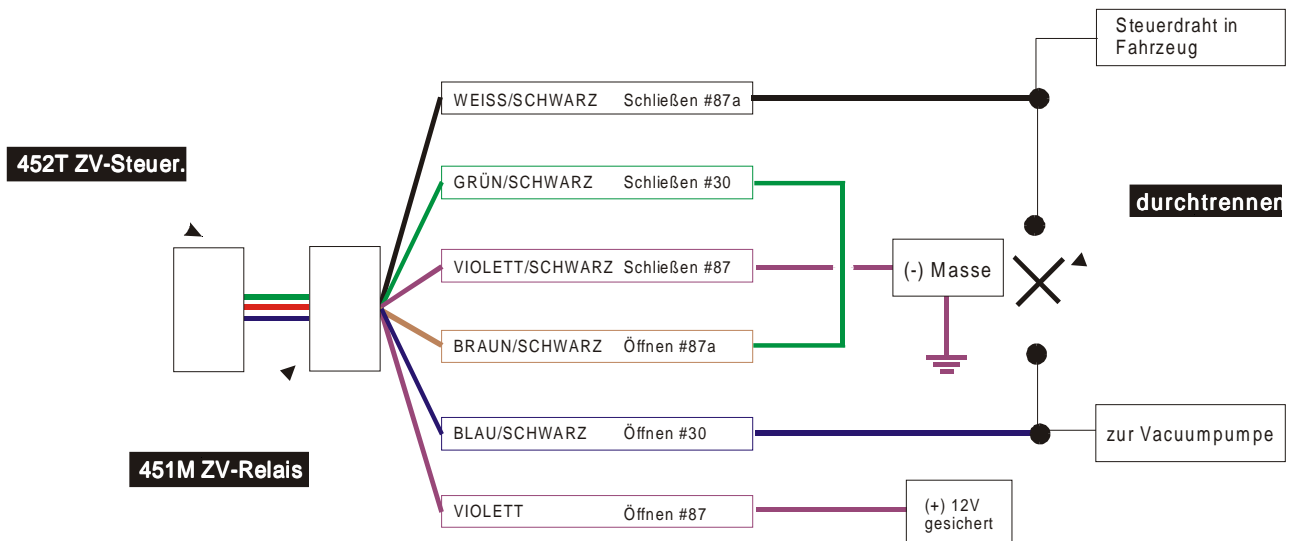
Steuerdraht in Fahrzeug

452T ZV-Steuer.

WEISS/SCHWARZ Schließen #87a

GRÜN/SCHWARZ Schließen #30

durchtrennen

VIOLETT/SCHWARZ Schließen #87

(-) Masse

BRAUN/SCHWARZ Öffnen #87a

BLAU/SCHWARZ Öffnen #30

zur Vacuumpumpe

451M ZV-Relais

VIOLETT Öffnen #87

(+) 12V gesichert